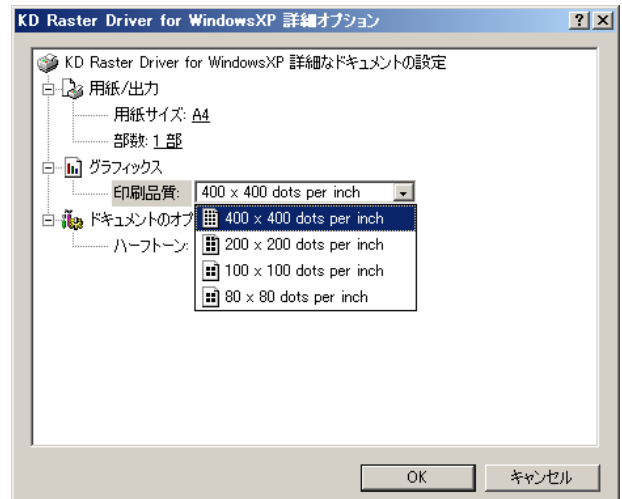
KD Raster Driver for WindowsXP 詳細オプション

?
X

KD Raster Driver for WindowsXP 詳細なドキュメントの設定

用紙/出力

用紙サイズ: A4

部数: 1 部

グラフィックス

印刷品質: 400 x 400 dots per inch

ドキュメントのオプ

ハーフトーン:

400 x 400 dots per inch

200 x 200 dots per inch

100 x 100 dots per inch

80 x 80 dots per inch

OK

キャンセル